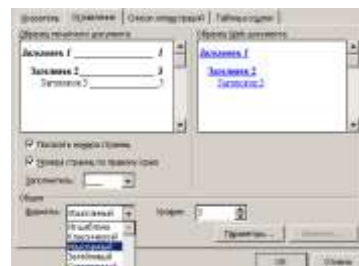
Указатель | Оглавление | Список иллюстраций | Таблица ссылок

Образец печатного документа

Заголовок 1 ________ 1

Заголовок 2 ________ 3

Заголовок 3 ________ 5

Образец веб-документа

Заголовок 1

Заголовок 2

Заголовок 3

Показать номера страниц

Номера страниц по правому краю

Заполнитель: ______

Общие

Форматы: Изысканный

Уровни: 3

Из шаблона

Классический

Изысканный

Затейливый

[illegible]

Параметры...

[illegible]

ОК

Отмена